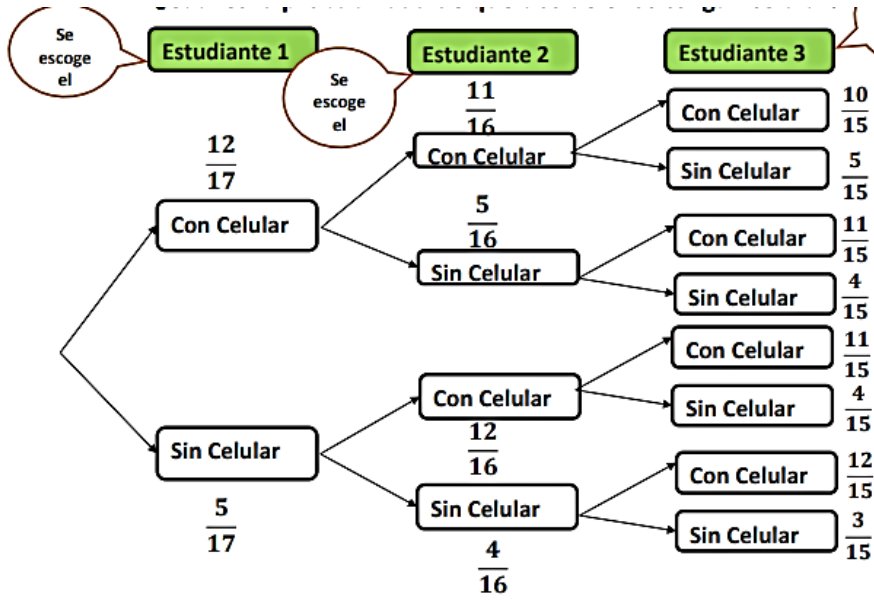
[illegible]

Se escoge el

Estudiante 1

Se escoge el

Estudiante 2

Estudiante 3

$\frac{12}{17}$

Con Celular

$\frac{11}{16}$

Con Celular

Con Celular $\frac{10}{15}$

Sin Celular $\frac{5}{15}$

$\frac{5}{16}$

Sin Celular

Con Celular $\frac{11}{15}$

Sin Celular $\frac{4}{15}$

Sin Celular

$\frac{5}{17}$

Con Celular

$\frac{12}{16}$

Con Celular $\frac{11}{15}$

Sin Celular $\frac{4}{15}$

Sin Celular

$\frac{4}{16}$

Con Celular $\frac{12}{15}$

Sin Celular $\frac{3}{15}$